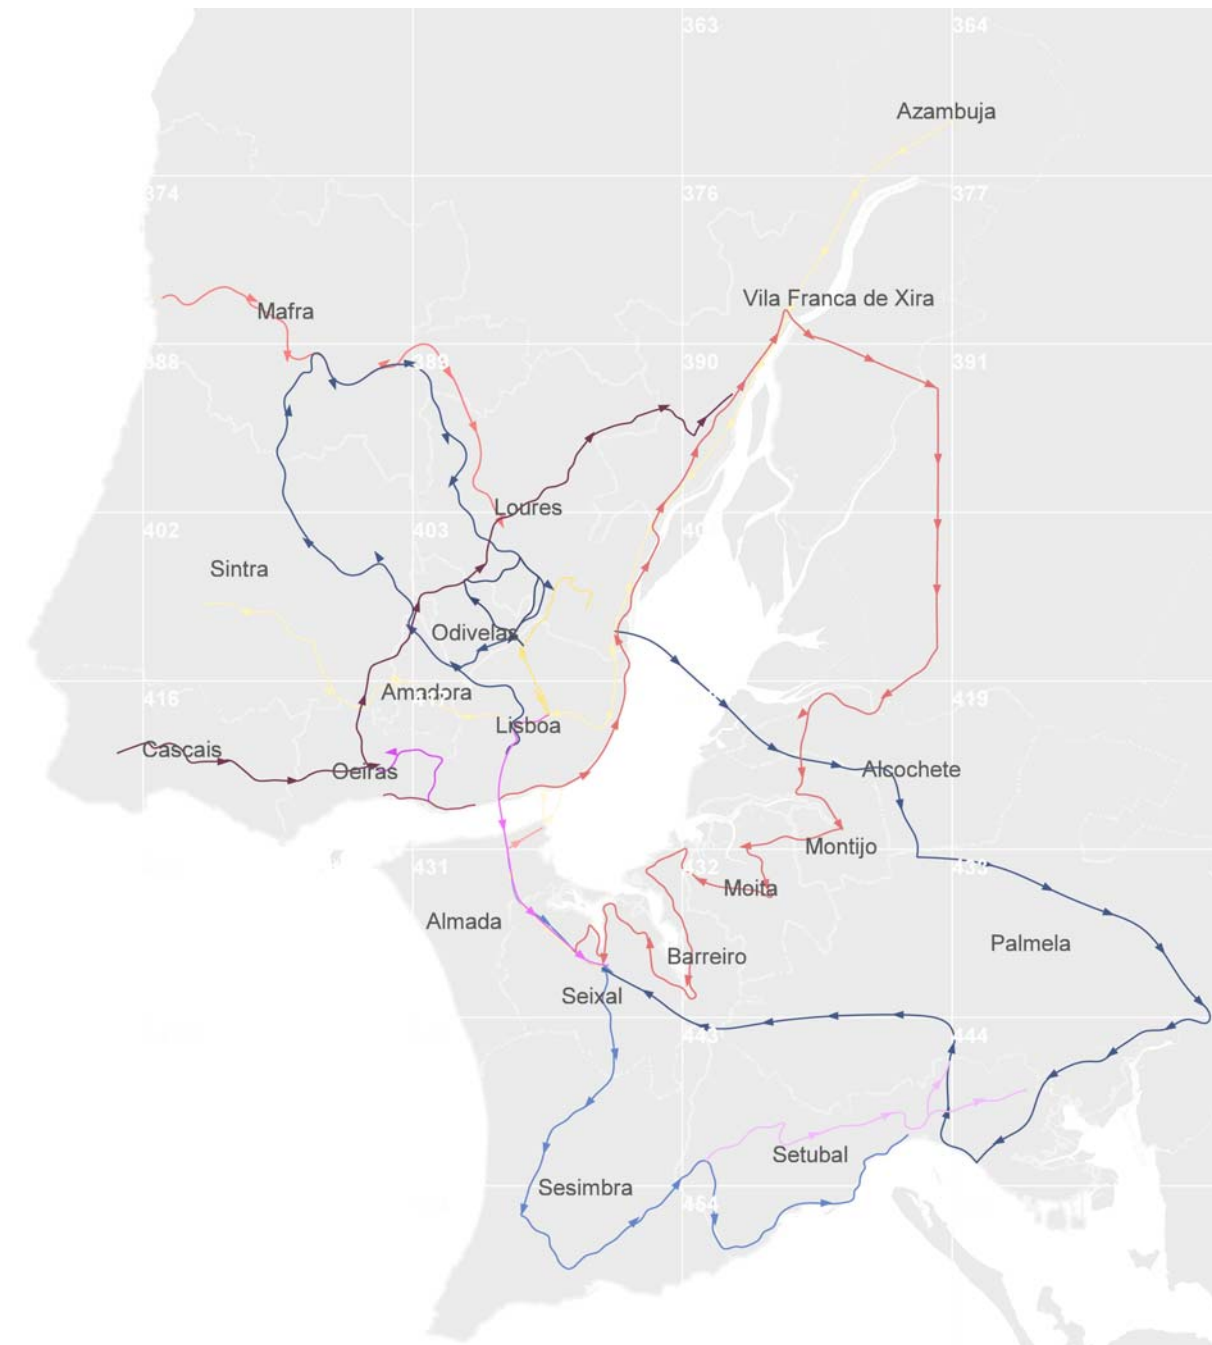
363
364
Azambuja
374
376
377
Vila Franca de Xira
Mafra
388
389
390
391
Loures
402
403
40
Sintra
Odivelas
416
417
419
Amadora
Lisboa
Cascais
Oeiras
Alcochete
Montijo
431
432
433
Moita
Almada
Palmela
Barreiro
Seixal
443
444
Setubal
Sesimbra
458